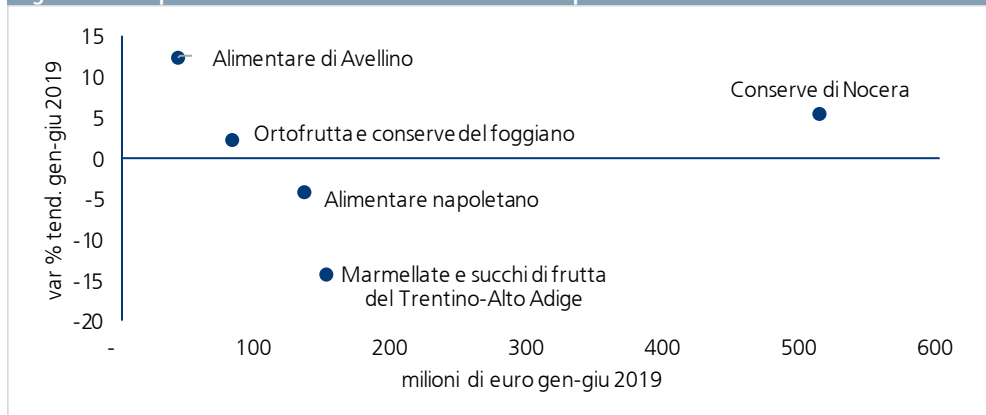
15
10
5
0
-5
-10
-15
-20

var % tend. gen-giu 2019

Alimentare di Avellino

Conserve di Nocera

Ortofrutta e conserve del foggiano

Alimentare napoletano

Marmellate e succhi di frutta del Trentino-Alto Adige

-
100
200
300
400
500
600

milioni di euro gen-giu 2019